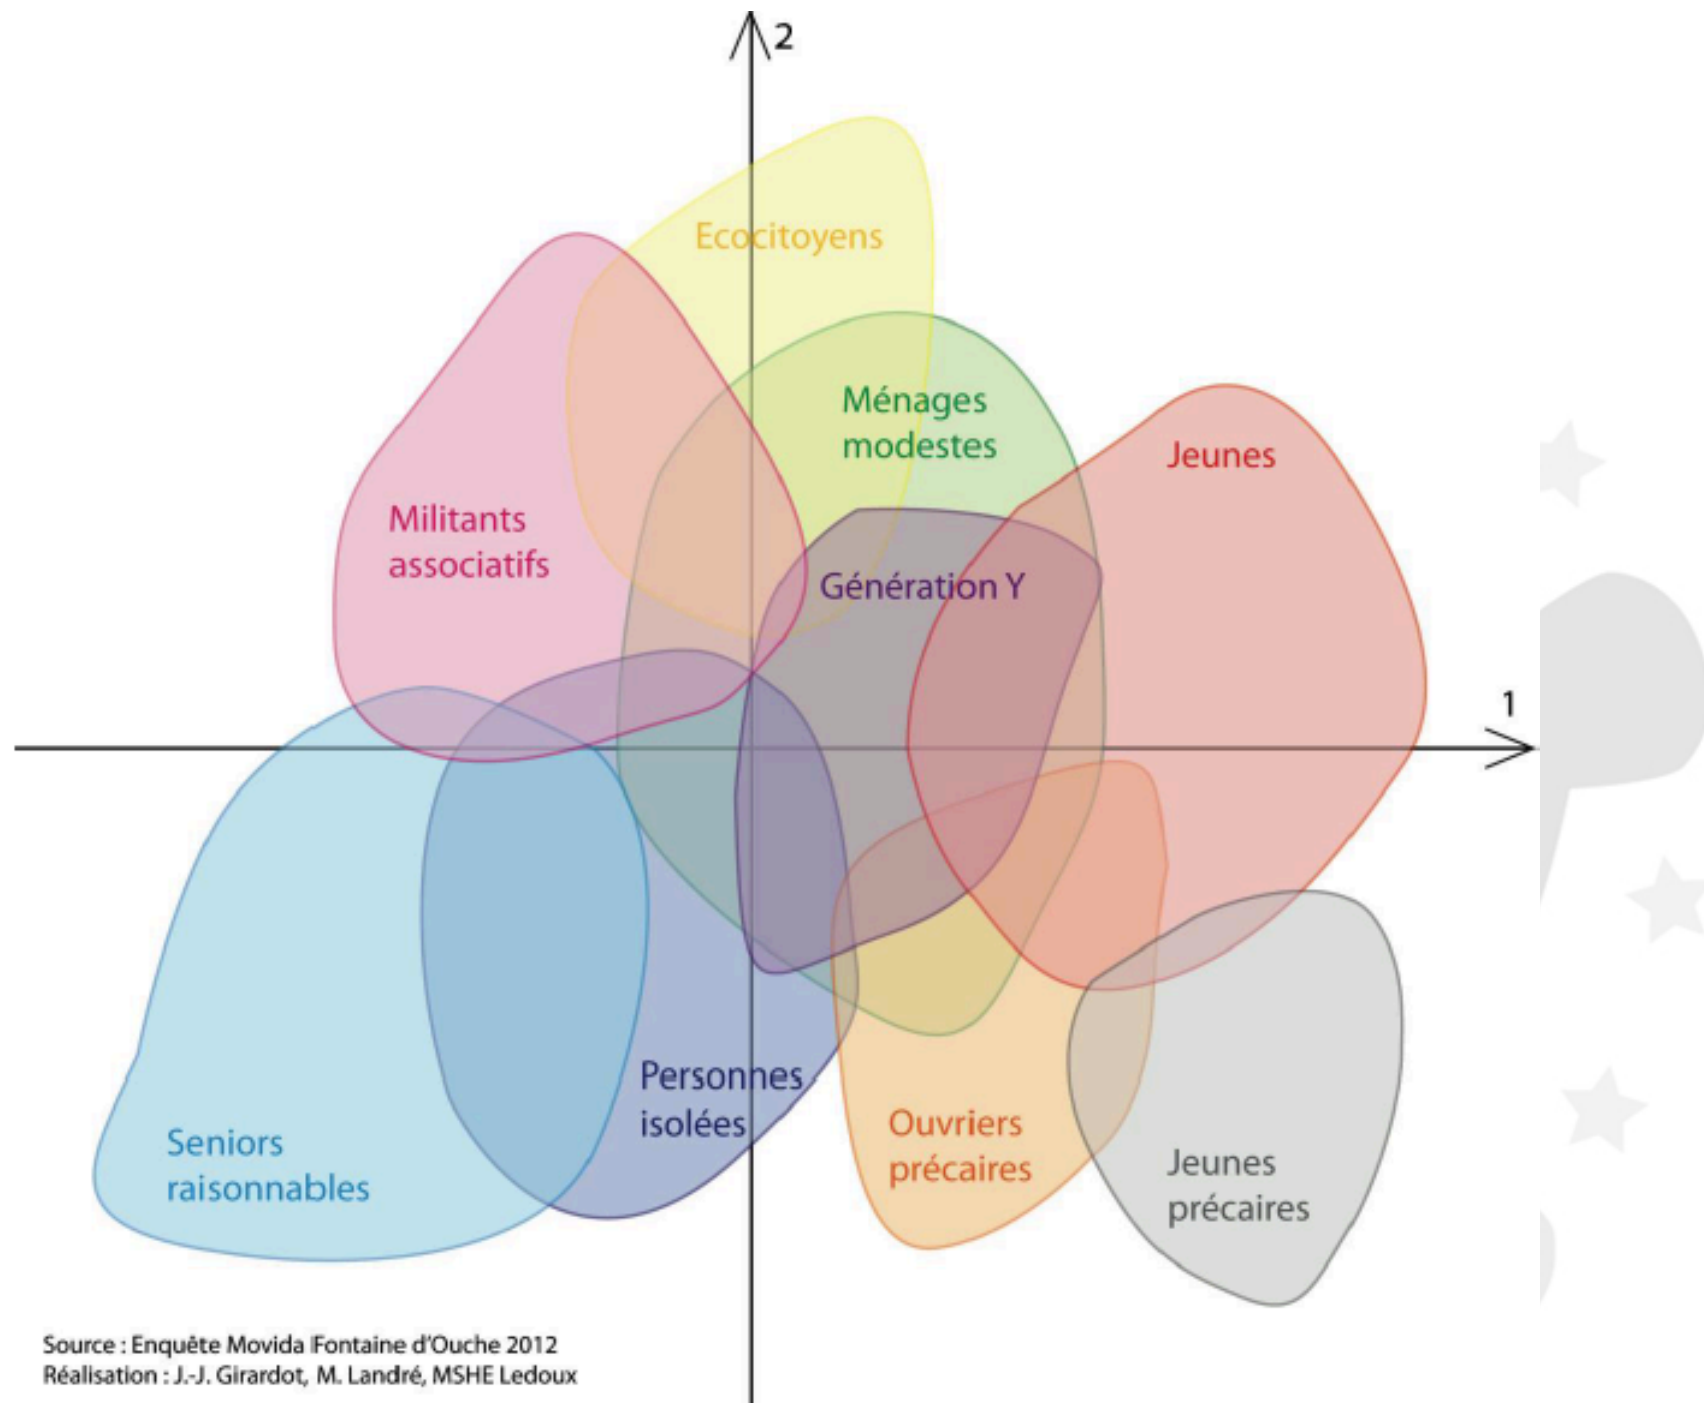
2

Ecocitoyens

Ménages modestes

Jeunes

Militants associatifs

Génération Y

1

Personnes isolées

Ouvriers précaires

Jeunes précaires

Seniors raisonnables

Source : Enquête Movida Fontaine d'Ouche 2012
Réalisation : J.-J. Girardot, M. Landré, MSHE Ledoux